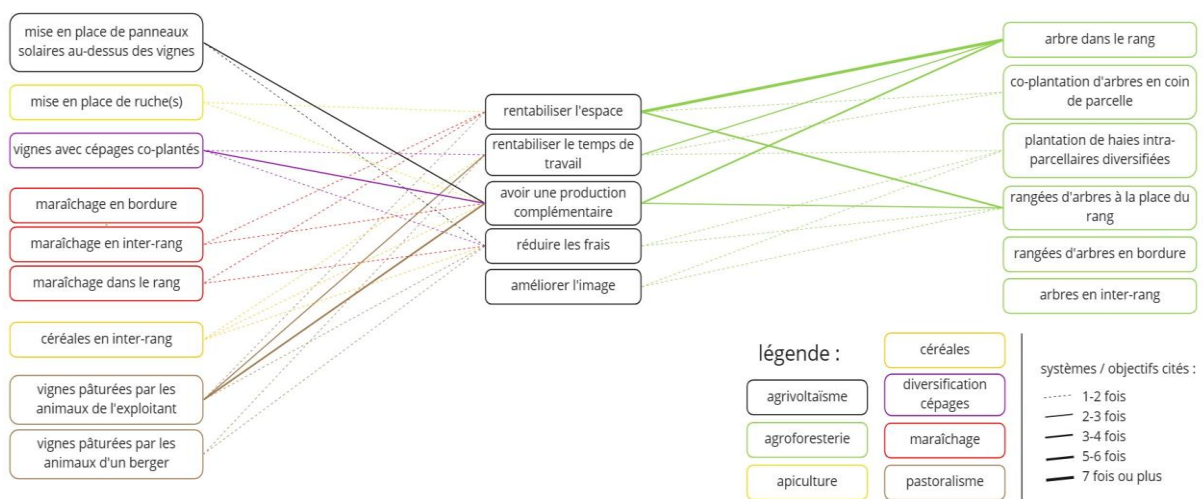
mise en place de panneaux solaires au-dessus des vignes

mise en place de ruche(s)

vignes avec cépages co-plantés

maraîchage en bordure

maraîchage en inter-rang

maraîchage dans le rang

céréales en inter-rang

vignes pâturées par les animaux de l'exploitant

vignes pâturées par les animaux d'un berger

rentabiliser l'espace

rentabiliser le temps de travail

avoir une production complémentaire

réduire les frais

améliorer l'image

arbre dans le rang

co-plantation d'arbres en coin de parcelle

plantation de haies intra-parcellaires diversifiées

rangées d'arbres à la place du rang

rangées d'arbres en bordure

arbres en inter-rang

légende :

agrivoltaïsme

agroforesterie

apiculture

céréales

diversification cépages

maraîchage

pastoralisme

systèmes / objectifs cités :

1-2 fois

2-3 fois

3-4 fois

5-6 fois

7 fois ou plus